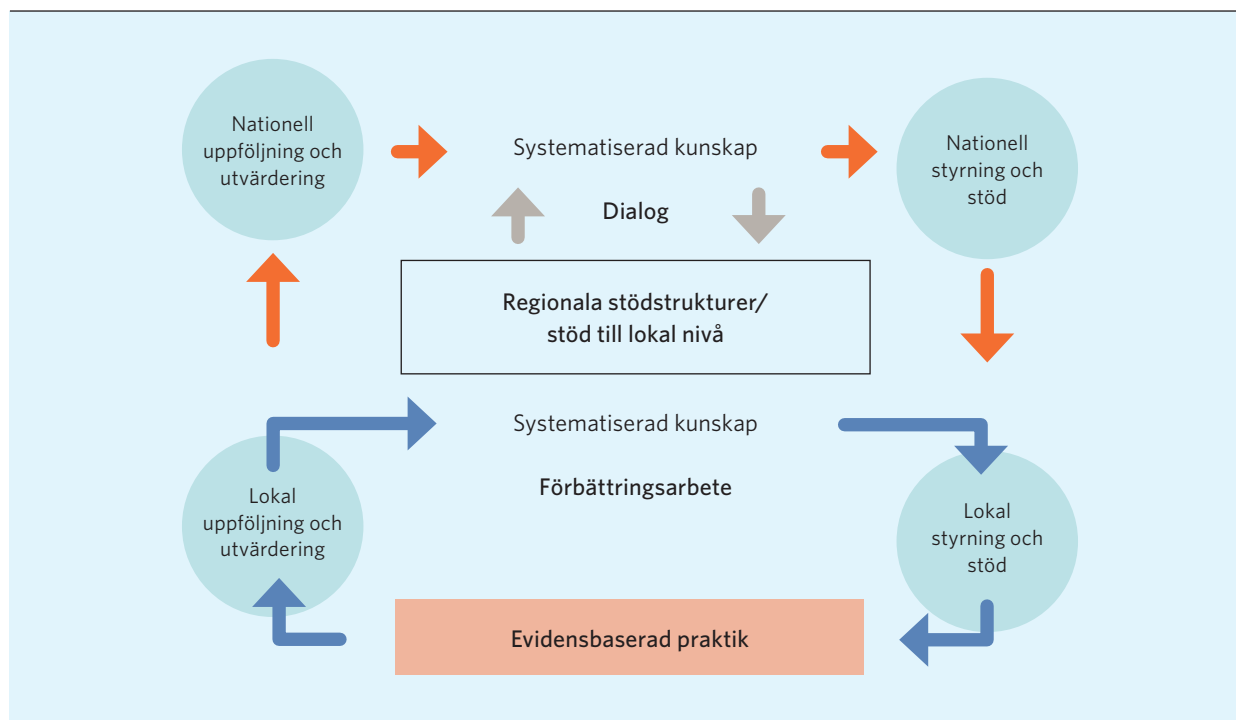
Nationell uppföljning och utvärdering

Systematiserad kunskap

Nationell styrning och stöd

Dialog

Regionala stödstrukturer/ stöd till lokal nivå

Systematiserad kunskap

Förbättringsarbete

Lokal uppföljning och utvärdering

Lokal styrning och stöd

Evidensbaserad praktik